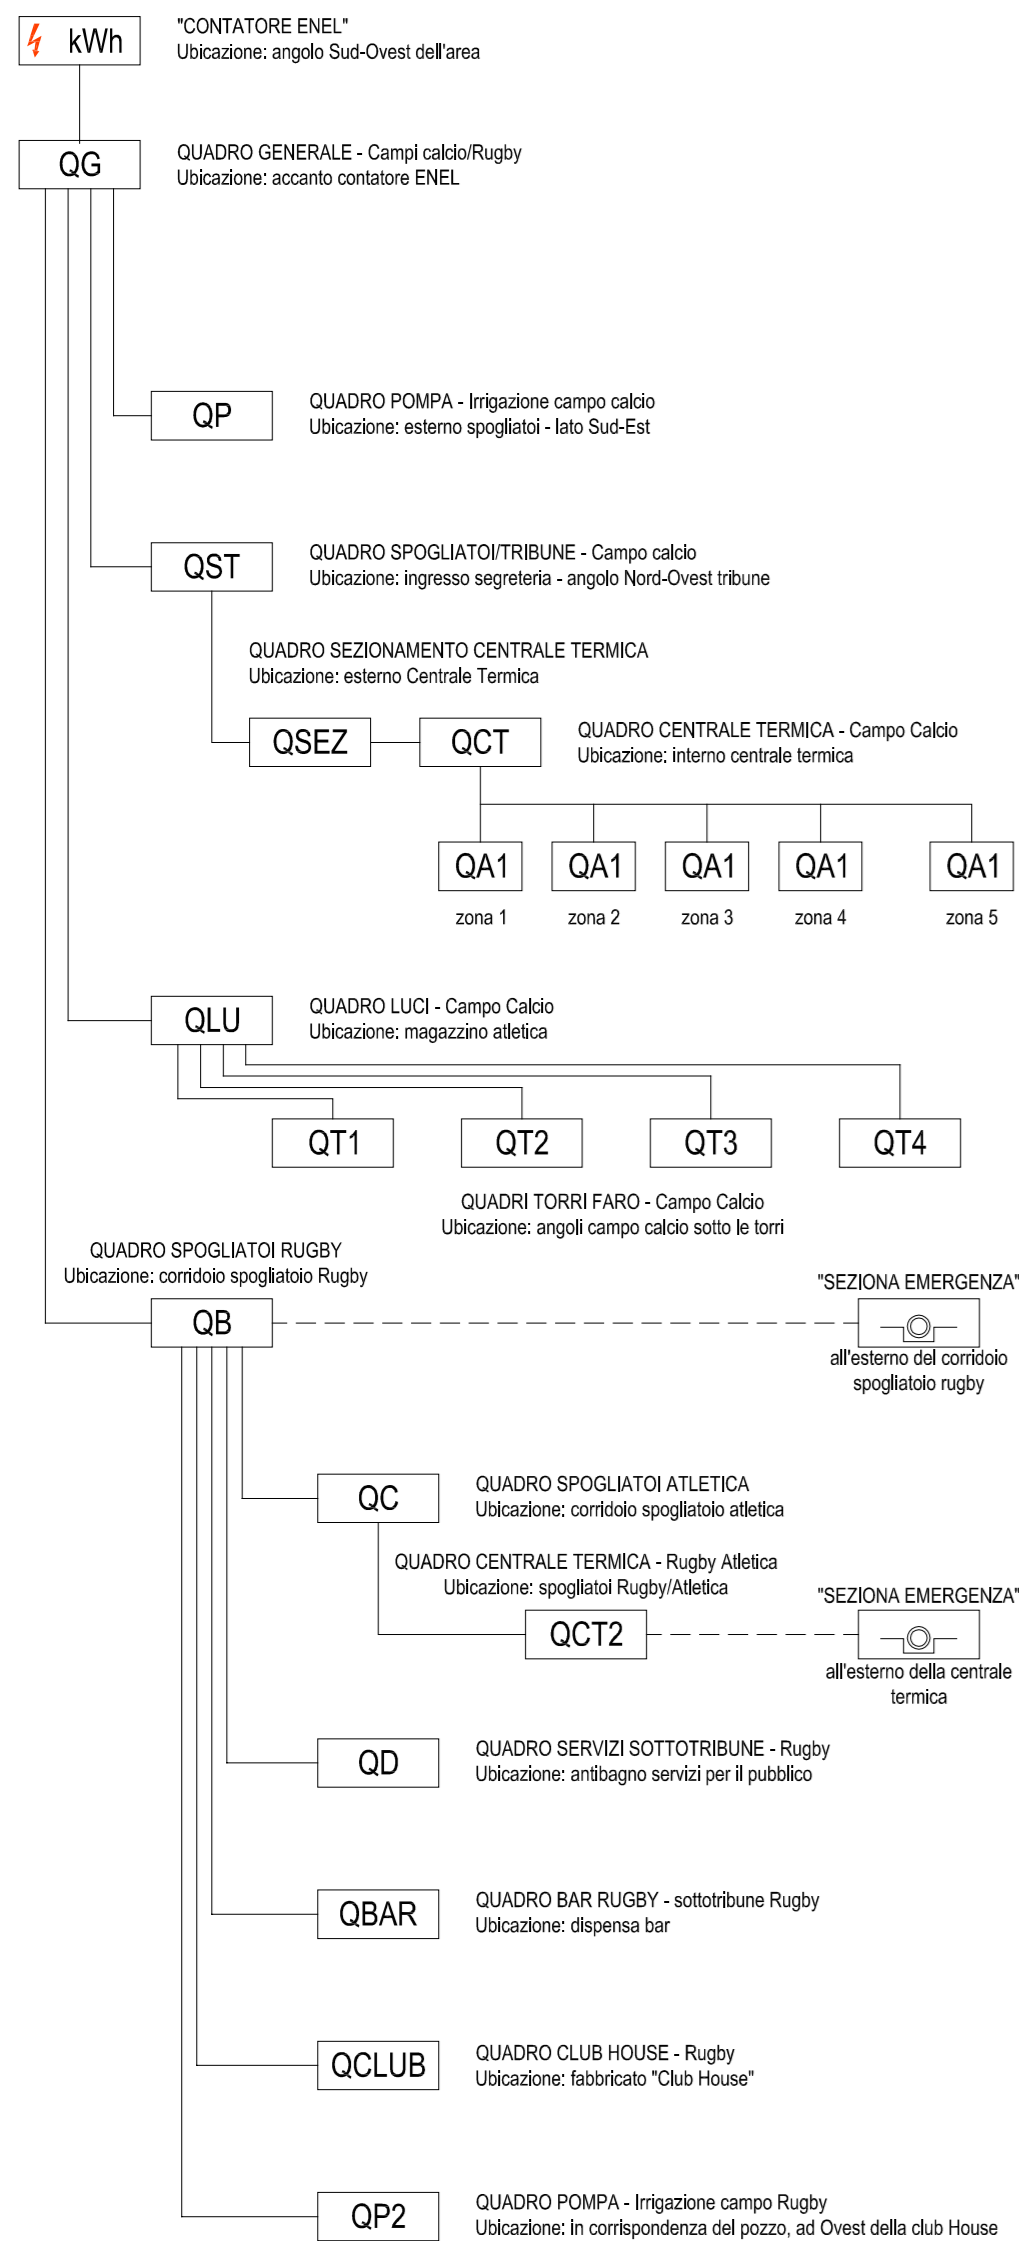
kWh

"CONTATORE ENEL"
Ubicazione: angolo Sud-Ovest dell'area

QG

QUADRO GENERALE - Campi calcio/Rugby
Ubicazione: accanto contatore ENEL

QP

QUADRO POMPA - Irrigazione campo calcio
Ubicazione: esterno spogliatoi - lato Sud-Est

QST

QUADRO SPOGLIATOI/TRIBUNE - Campo calcio
Ubicazione: ingresso segreteria - angolo Nord-Ovest tribune

QUADRO SEZIONAMENTO CENTRALE TERMICA
Ubicazione: esterno Centrale Termica

QSEZ

QCT

QUADRO CENTRALE TERMICA - Campo Calcio
Ubicazione: interno centrale termica

QA1
zona 1

QA1
zona 2

QA1
zona 3

QA1
zona 4

QA1
zona 5

QLU

QUADRO LUCI - Campo Calcio
Ubicazione: magazzino atletica

QT1

QT2

QT3

QT4

QUADRI TORRI FARO - Campo Calcio
Ubicazione: angoli campo calcio sotto le torri

QUADRO SPOGLIATOI RUGBY
Ubicazione: corridoio spogliatoio Rugby

QB

"SEZIONA EMERGENZA"
all'esterno del corridoio spogliatoio rugby

QC

QUADRO SPOGLIATOI ATLETICA
Ubicazione: corridoio spogliatoio atletica

QUADRO CENTRALE TERMICA - Rugby Atletica
Ubicazione: spogliatoi Rugby/Atletica

QCT2

"SEZIONA EMERGENZA"
all'esterno della centrale termica

QD

QUADRO SERVIZI SOTTOTRIBUNE - Rugby
Ubicazione: antibagno servizi per il pubblico

QBAR

QUADRO BAR RUGBY - sottotribune Rugby
Ubicazione: dispensa bar

QCLUB

QUADRO CLUB HOUSE - Rugby
Ubicazione: fabbricato "Club House"

QP2

QUADRO POMPA - Irrigazione campo Rugby
Ubicazione: in corrispondenza del pozzo, ad Ovest della club House